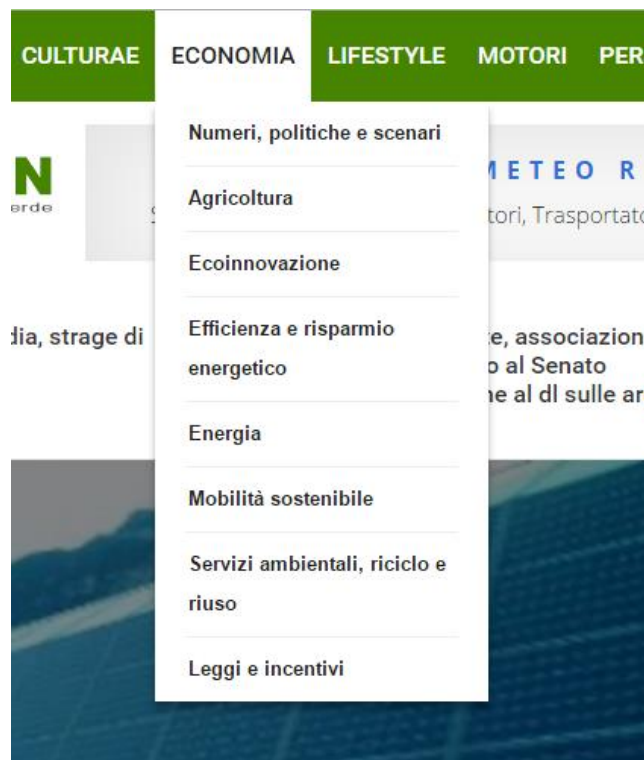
CULTURAE ECONOMIA LIFESTYLE MOTORI PER

Numeri, politiche e scenari

Agricoltura

Ecoinnovazione

Efficienza e risparmio energetico

Energia

Mobilità sostenibile

Servizi ambientali, riciclo e riuso

Leggi e incentivi

N
erde

METEO R
S tori, Trasportat

dia, strage di e, associazion
o al Senato
ne al dl sulle ar